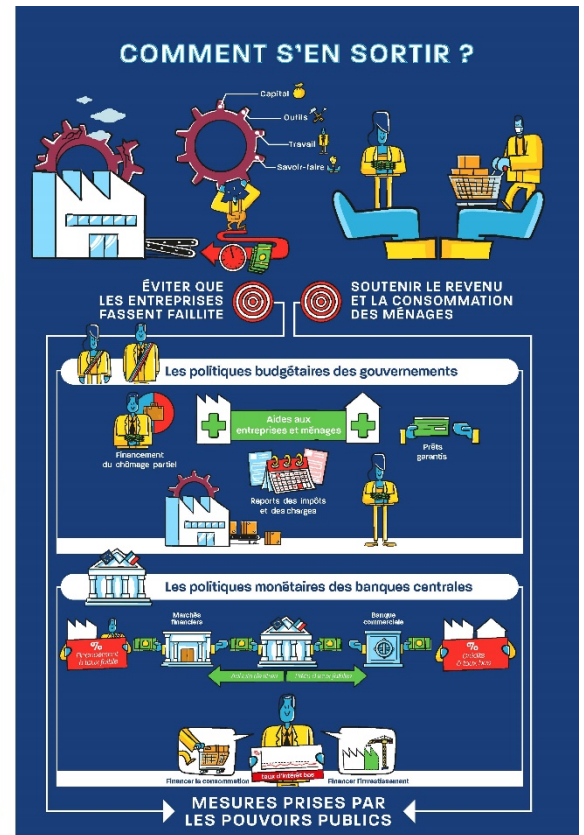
COMMENT S'EN SORTIR ?

Capital

Outils

Travail

Savoir-faire

ÉVITER QUE LES ENTREPRISES FASSENT FAILLITE

SOUTENIR LE REVENU ET LA CONSOMMATION DES MÉNAGES

Les politiques budgétaires des gouvernements

Financement du chômage partiel

Aides aux entreprises et ménages

Prêts garantis

Reports des impôts et des charges

Les politiques monétaires des banques centrales

Marchés financiers

Banque commerciale

% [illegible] à taux faible

% prêts à taux bas

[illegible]

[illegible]

Financer la consommation

taux d'intérêt bas

Financer l'investissement

MESURES PRISES PAR LES POUVOIRS PUBLICS